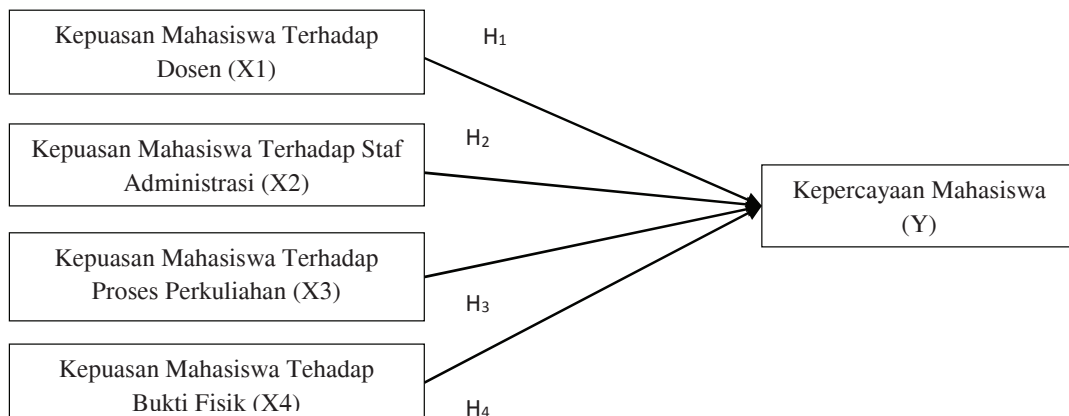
Kepuasan Mahasiswa Terhadap Dosen (X1)

$H_1$

Kepuasan Mahasiswa Terhadap Staf Administrasi (X2)

$H_2$

Kepercayaan Mahasiswa (Y)

Kepuasan Mahasiswa Terhadap Proses Perkuliahan (X3)

$H_3$

Kepuasan Mahasiswa Tehadap Bukti Fisik (X4)

$H_4$